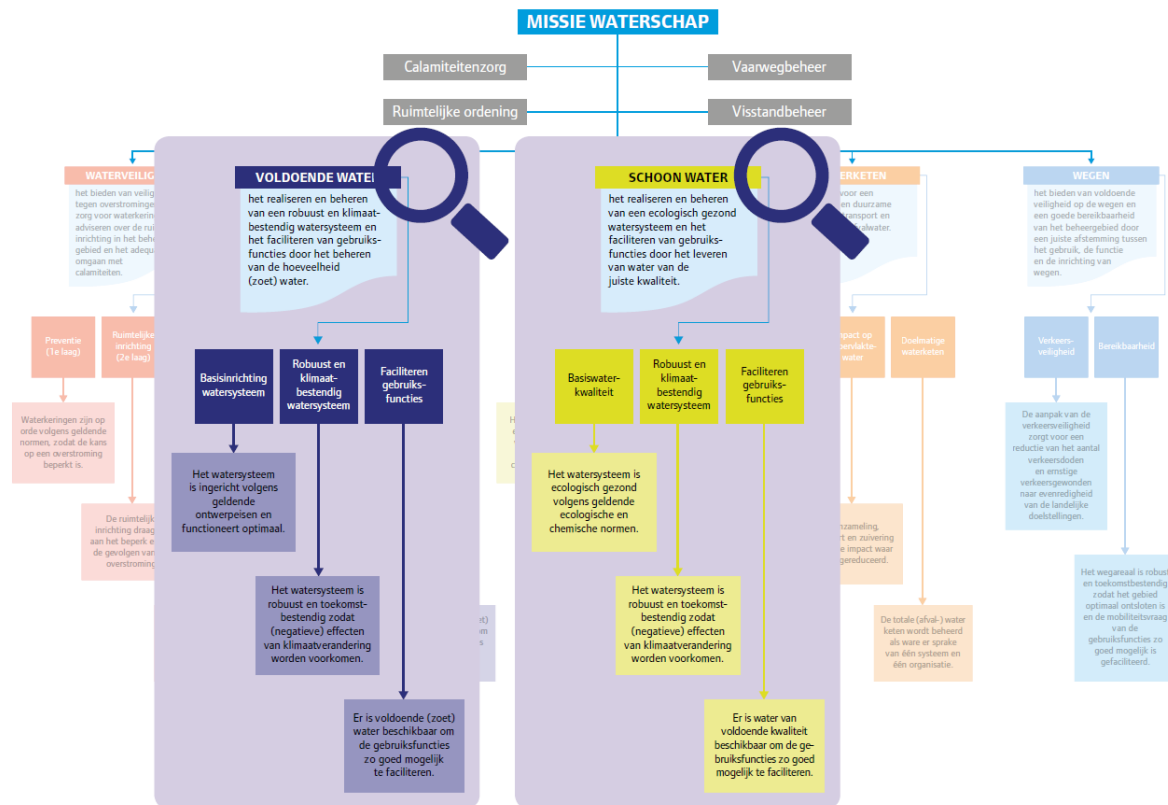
MISSIE WATERSCHAP

Calamiteitenzorg

Vaarwegbeheer

Ruimtelijke ordening

Visstandbeheer

WATERVEILIG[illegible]
het bieden van veilig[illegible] tegen overstroming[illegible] zorg voor waterkering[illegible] adviseren over de rui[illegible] inrichting in het behee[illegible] gebied en het adequa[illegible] omgaan met calamiteiten.

Preventie (1e laag)

Ruimtelijke inrichting (2e laag)

Waterkeringen zijn op orde volgens geldende normen, zodat de kans op een overstroming beperkt is.

De ruimtelijk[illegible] inrichting draag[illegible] aan het beperk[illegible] de gevolgen van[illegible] overstroming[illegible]

VOLDOENDE WATER
het realiseren en beheren van een robuust en klimaatbestendig watersysteem en het faciliteren van gebruiksfuncties door het beheren van de hoeveelheid (zoet) water.

Basisinrichting watersysteem

Robuust en klimaatbestendig watersysteem

Faciliteren gebruiksfuncties

Het watersysteem is ingericht volgens geldende ontwerpeisen en functioneert optimaal.

Het watersysteem is robuust en toekomstbestendig zodat (negatieve) effecten van klimaatverandering worden voorkomen.

Er is voldoende (zoet) water beschikbaar om de gebruiksfuncties zo goed mogelijk te faciliteren.

SCHOON WATER
het realiseren en beheren van een ecologisch gezond watersysteem en het faciliteren van gebruiksfuncties door het leveren van water van de juiste kwaliteit.

Basiswaterkwaliteit

Robuust en klimaatbestendig watersysteem

Faciliteren gebruiksfuncties

Het watersysteem is ecologisch gezond volgens geldende ecologische en chemische normen.

Het watersysteem is robuust en toekomstbestendig zodat (negatieve) effecten van klimaatverandering worden voorkomen.

Er is water van voldoende kwaliteit beschikbaar om de gebruiksfuncties zo goed mogelijk te faciliteren.

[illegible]KETEN
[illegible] voor een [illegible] duurzame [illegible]ransport en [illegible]water.

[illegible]mpact op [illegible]ervlaktewater

Doelmatige waterketen

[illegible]nzameling, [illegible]rt en zuivering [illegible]e impact waar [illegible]gereduceerd.

De totale (afval-) waterketen wordt beheerd als ware er sprake van één systeem en één organisatie.

WEGEN
het bieden van voldoende veiligheid op de wegen en een goede bereikbaarheid van het beheergebied door een juiste afstemming tussen het gebruik, de functie en de inrichting van wegen.

Verkeersveiligheid

Bereikbaarheid

De aanpak van de verkeersveiligheid zorgt voor een reductie van het aantal verkeersdoden en ernstige verkeersgewonden naar evenredigheid van de landelijke doelstellingen.

Het wegareaal is robuus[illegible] en toekomstbestendig zodat het gebied optimaal ontsloten is en de mobiliteitsvraag van de gebruiksfuncties zo goed mogelijk is gefaciliteerd.